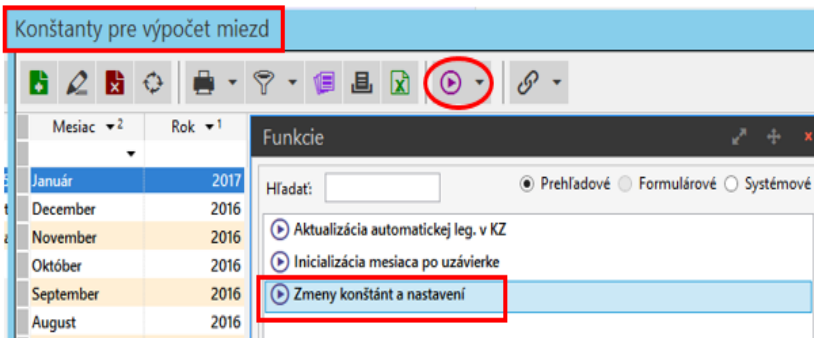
Konštanty pre výpočet miezd

| Mesiac ▾2 | Rok ▾1 |
|---|---|
| Január | 2017 |
| December | 2016 |
| November | 2016 |
| Október | 2016 |
| September | 2016 |
| August | 2016 |

Funkcie

Hľadať:

Prehľadové Formulárové Systémové

Aktualizácia automatickej leg. v KZ
Inicializácia mesiaca po uzávierke
Zmeny konštánt a nastavení